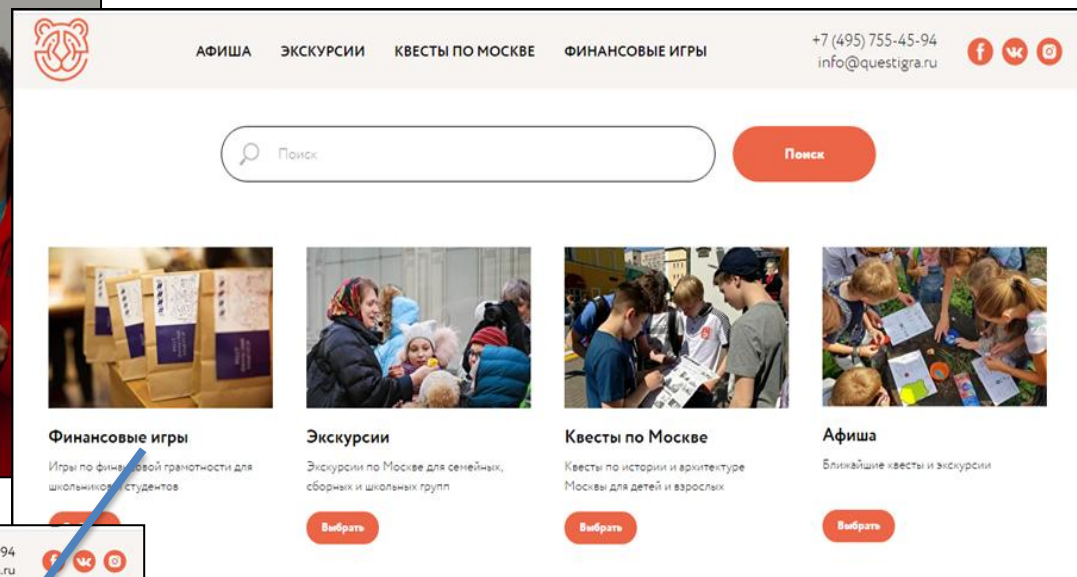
АФИША ЭКСКУРСИИ КВЕСТЫ ПО МОСКВЕ ФИНАНСОВЫЕ ИГРЫ

+7 (495) 755-45-94
info@questigra.ru

Поиск

Поиск

Финансовые игры

Игры по фина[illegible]овой грамотности для школьнико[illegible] студентов

Экскурсии

Экскурсии по Москве для семейных, сборных и школьных групп

Выбрать

Квесты по Москве

Квесты по истории и архитектуре Москвы для детей и взрослых

Выбрать

Афиша

Ближайшие квесты и экскурсии

Выбрать

94
.ru